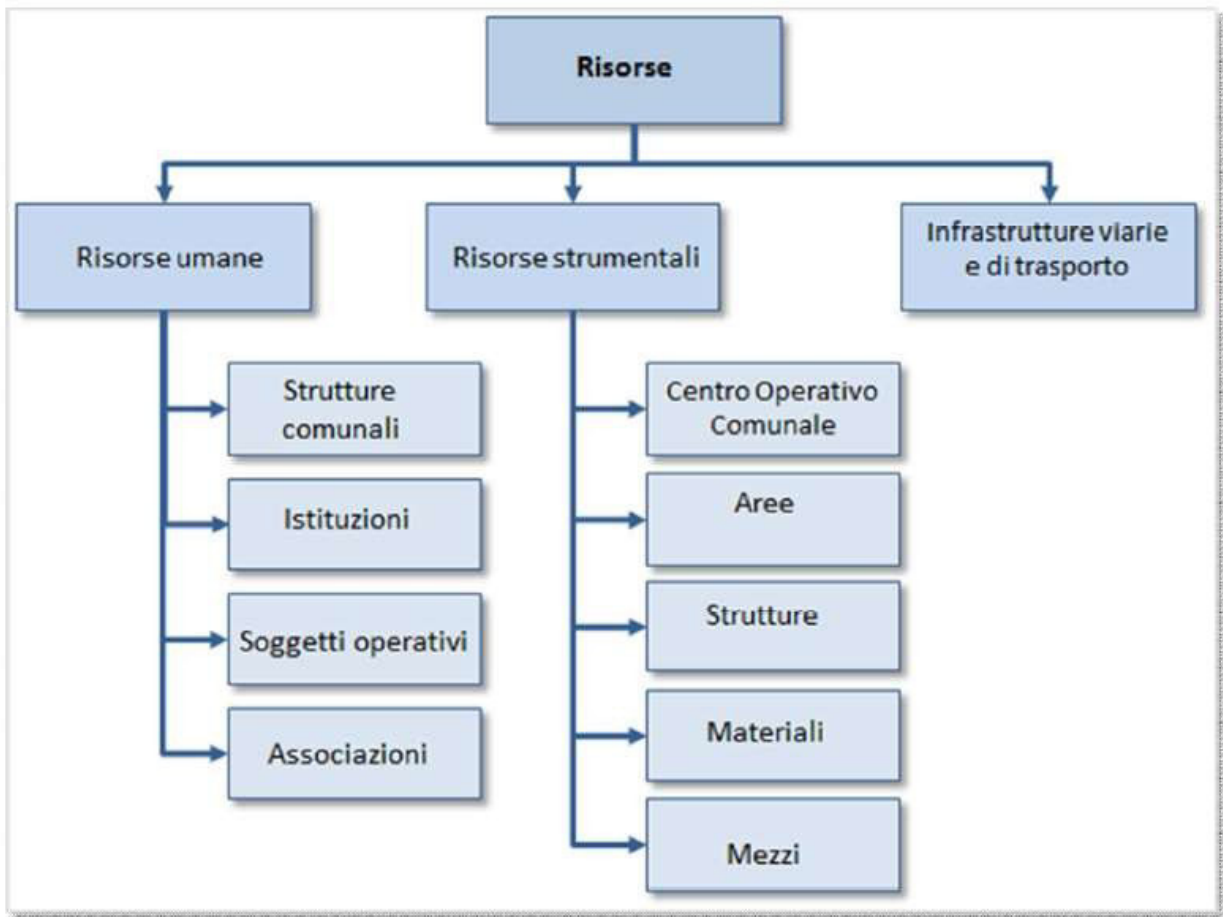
Risorse

Risorse umane

Risorse strumentali

Infrastrutture viarie e di trasporto

Strutture comunali

Istituzioni

Soggetti operativi

Associazioni

Centro Operativo Comunale

Aree

Strutture

Materiali

Mezzi